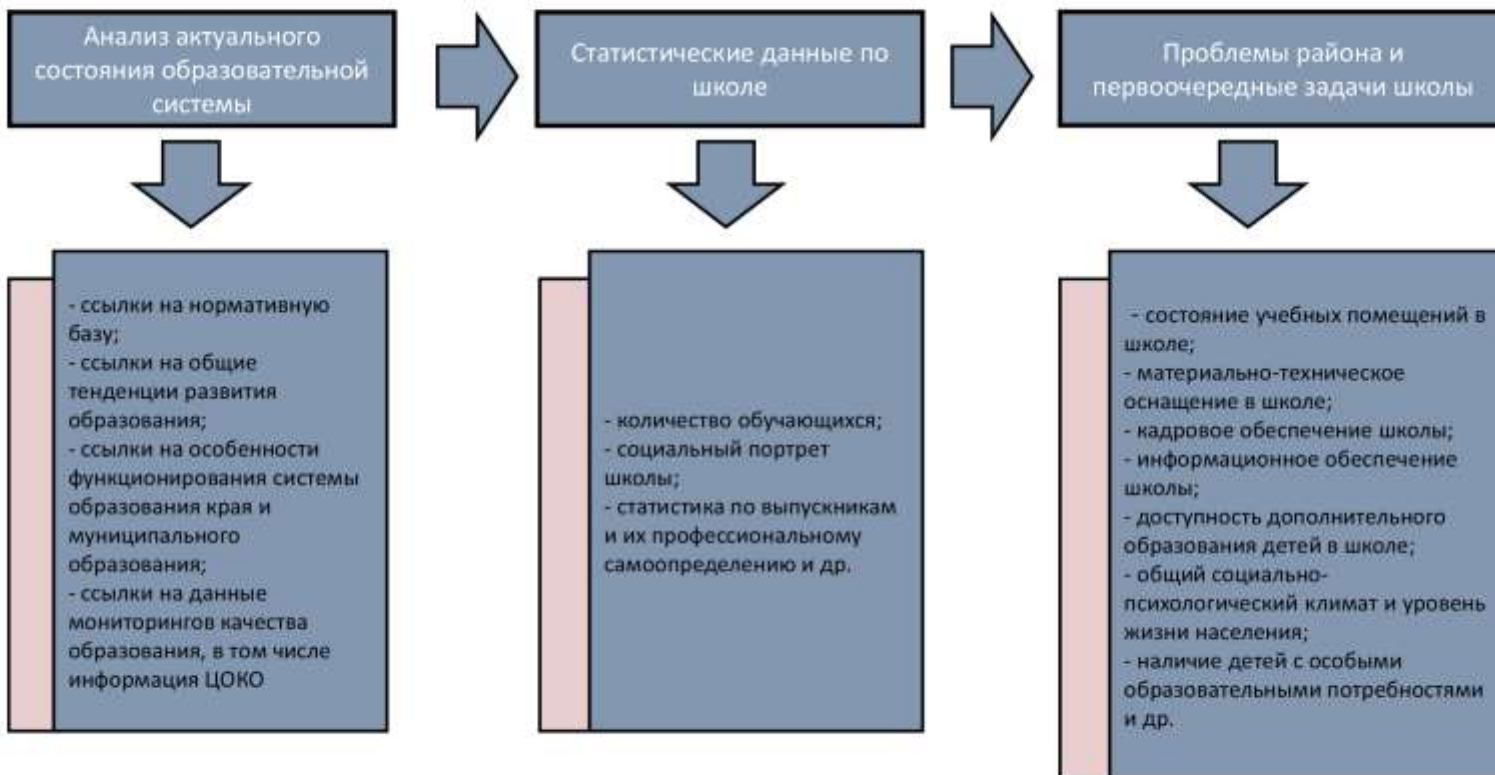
Анализ актуального состояния образовательной системы

Статистические данные по школе

Проблемы района и первоочередные задачи школы

- ссылки на нормативную базу;
- ссылки на общие тенденции развития образования;
- ссылки на особенности функционирования системы образования края и муниципального образования;
- ссылки на данные мониторингов качества образования, в том числе информация ЦОКО

- количество обучающихся;
- социальный портрет школы;
- статистика по выпускникам и их профессиональному самоопределению и др.

- состояние учебных помещений в школе;
- материально-техническое оснащение в школе;
- кадровое обеспечение школы;
- информационное обеспечение школы;
- доступность дополнительного образования детей в школе;
- общий социально-психологический климат и уровень жизни населения;
- наличие детей с особыми образовательными потребностями и др.